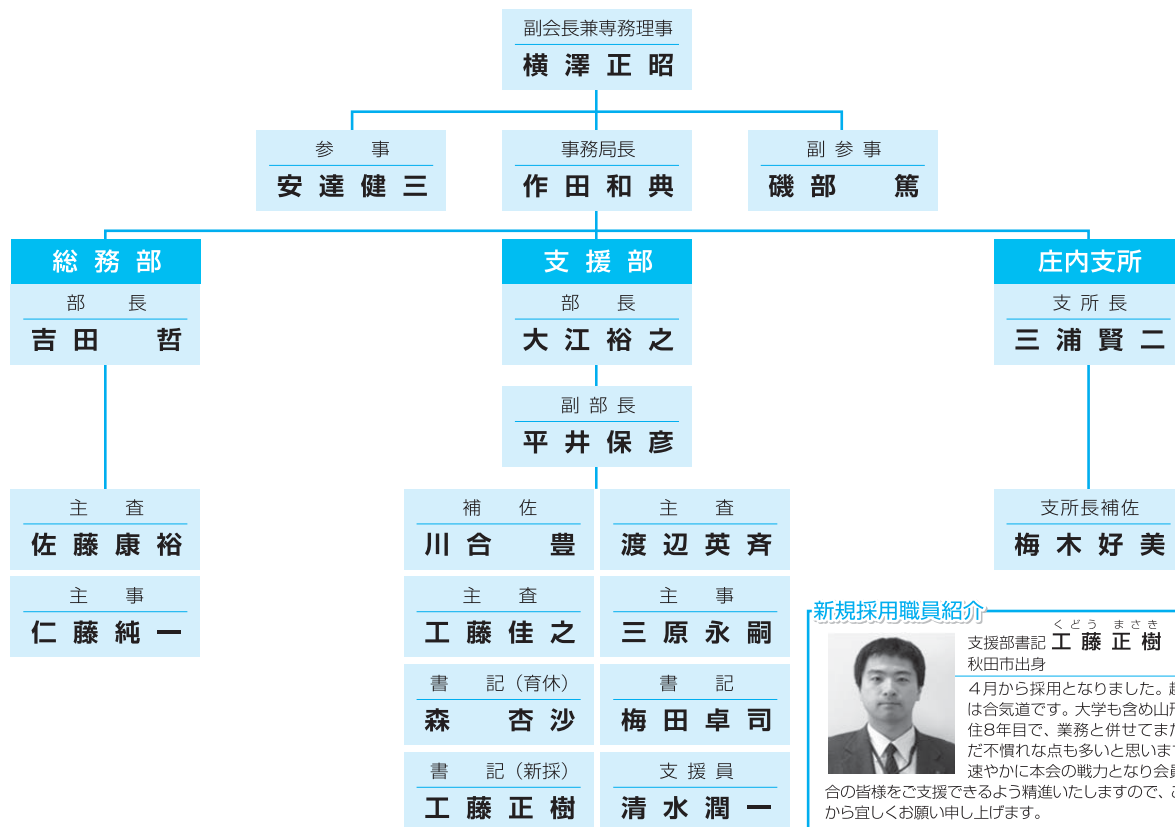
副会長兼専務理事
横 澤 正 昭

参 事
安 達 健 三

事務局長
作 田 和 典

副 参 事
磯 部 篤

総 務 部

部 長
吉 田 哲

主 査
佐 藤 康 裕

主 事
仁 藤 純 一

支 援 部

部 長
大 江 裕 之

副 部 長
平 井 保 彦

補 佐
川 合 豊

主 査
渡 辺 英 斉

主 査
工 藤 佳 之

主 事
三 原 永 嗣

書 記（育休）
森 杏 沙

書 記
梅 田 卓 司

書 記（新採）
工 藤 正 樹

支 援 員
清 水 潤 一

庄内支所

支 所 長
三 浦 賢 二

支所長補佐
梅 木 好 美

新規採用職員紹介

支援部書記 工 藤 正 樹
秋田市出身

４月から採用となりました。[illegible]は合気道です。大学も含め山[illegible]住8年目で、業務と併せてま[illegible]だ不慣れな点も多いと思いま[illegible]速やかに本会の戦力となり会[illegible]合の皆様をご支援できるよう精進いたしますので、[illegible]から宜しくお願い申し上げます。